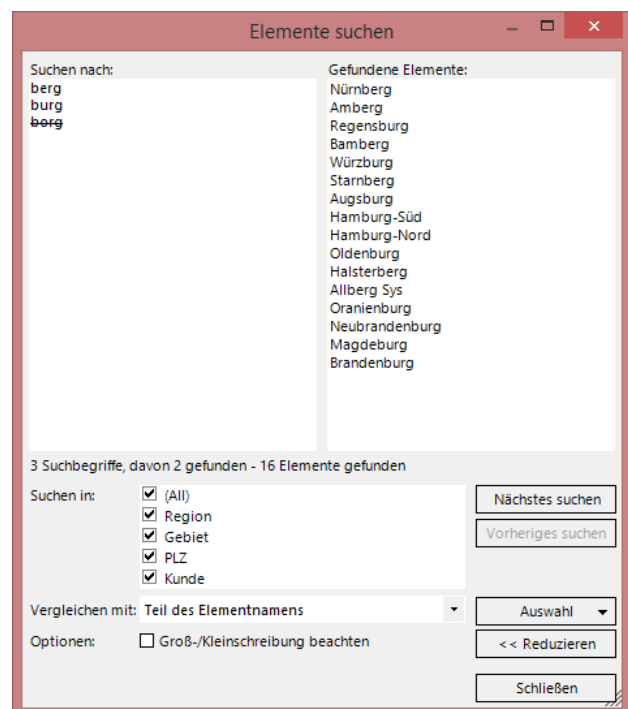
Elemente suchen

Suchen nach:
berg
burg
borg

Gefundene Elemente:
Nürnberg
Amberg
Regensburg
Bamberg
Würzburg
Starnberg
Augsburg
Hamburg-Süd
Hamburg-Nord
Oldenburg
Halsterberg
Allberg Sys
Oranienburg
Neubrandenburg
Magdeburg
Brandenburg

3 Suchbegriffe, davon 2 gefunden - 16 Elemente gefunden

Suchen in:
(All)
Region
Gebiet
PLZ
Kunde

Nächstes suchen
Vorheriges suchen

Vergleichen mit: Teil des Elementnamens

Auswahl

Optionen: Groß-/Kleinschreibung beachten

<< Reduzieren

Schließen